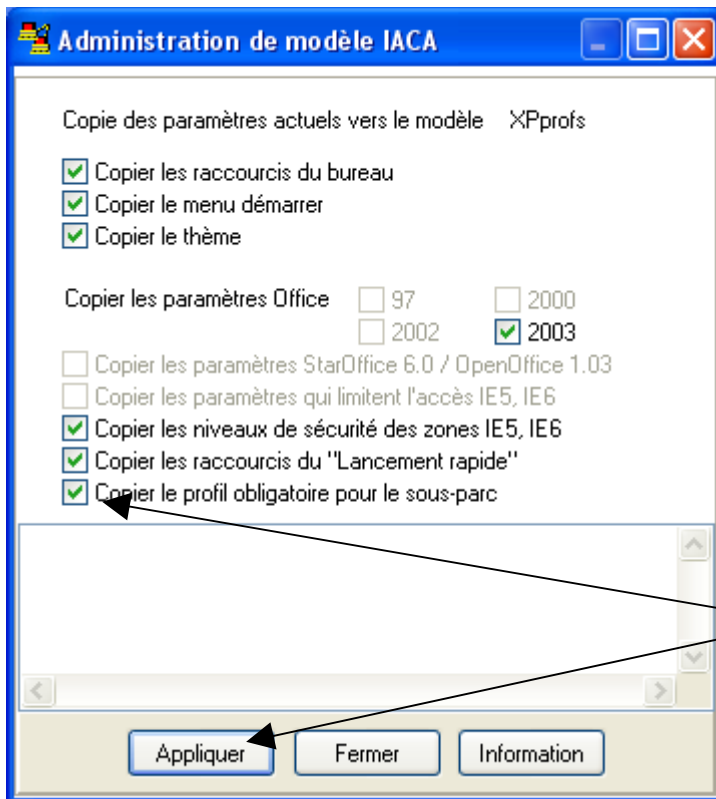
Administration de modèle IACA

Copie des paramètres actuels vers le modèle XPprofs

Copier les raccourcis du bureau
Copier le menu démarrer
Copier le thème

Copier les paramètres Office
97
2000
2002
2003

Copier les paramètres StarOffice 6.0 / OpenOffice 1.03
Copier les paramètres qui limitent l'accès IE5, IE6
Copier les niveaux de sécurité des zones IE5, IE6
Copier les raccourcis du "Lancement rapide"
Copier le profil obligatoire pour le sous-parc

Appliquer
Fermer
Information